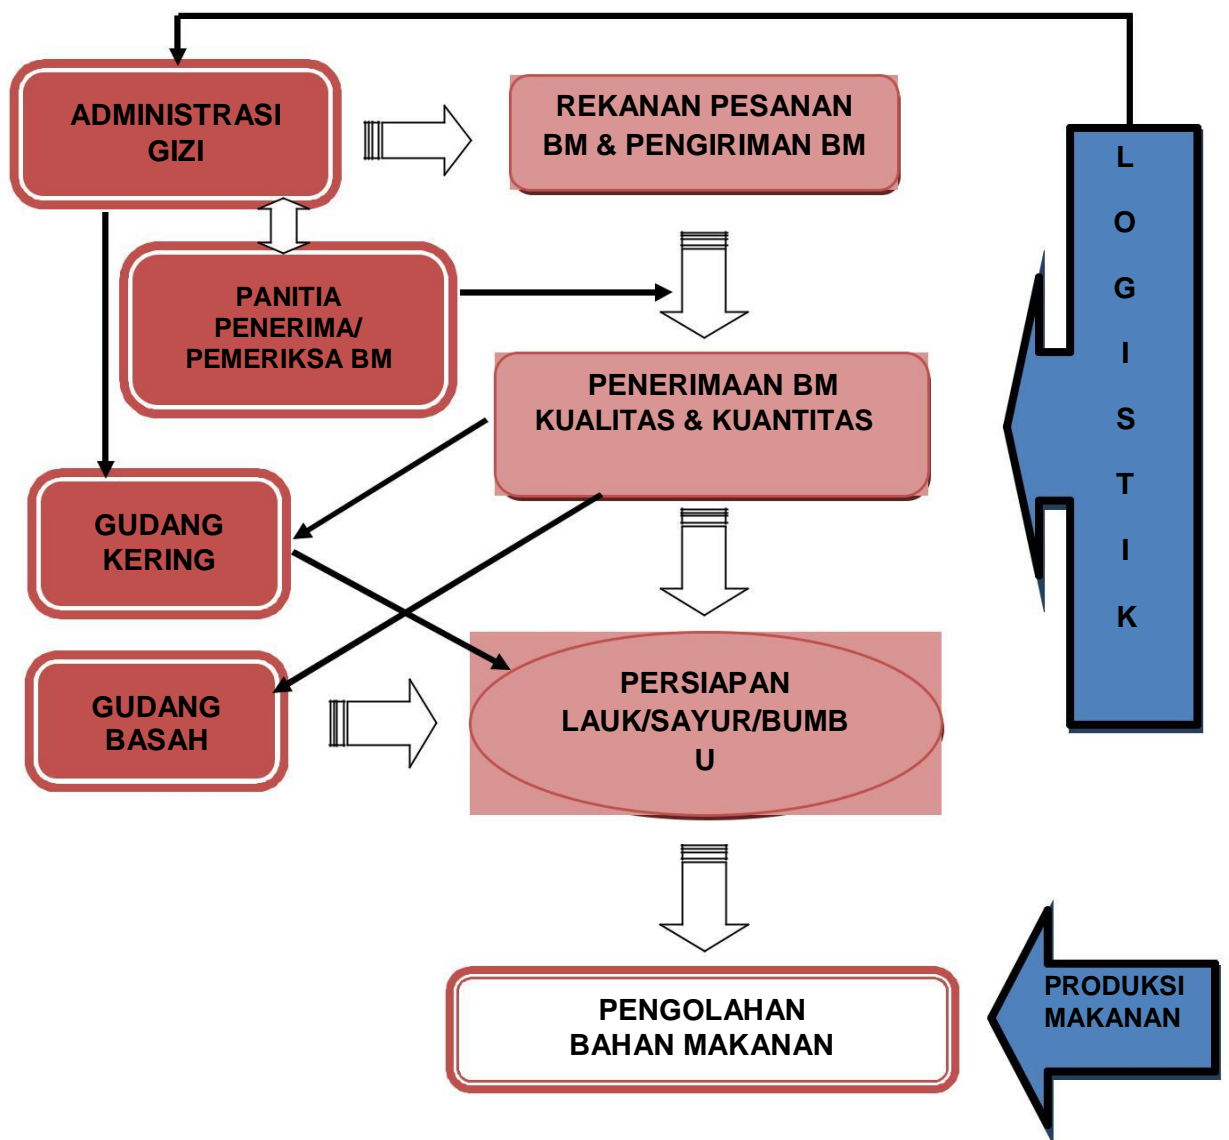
ADMINISTRASI GIZI

REKANAN PESANAN BM & PENGIRIMAN BM

PANITIA PENERIMA/ PEMERIKSA BM

PENERIMAAN BM KUALITAS & KUANTITAS

GUDANG KERING

GUDANG BASAH

PERSIAPAN LAUK/SAYUR/BUMB U

PENGOLAHAN BAHAN MAKANAN

L O G I S T I K

PRODUKSI MAKANAN